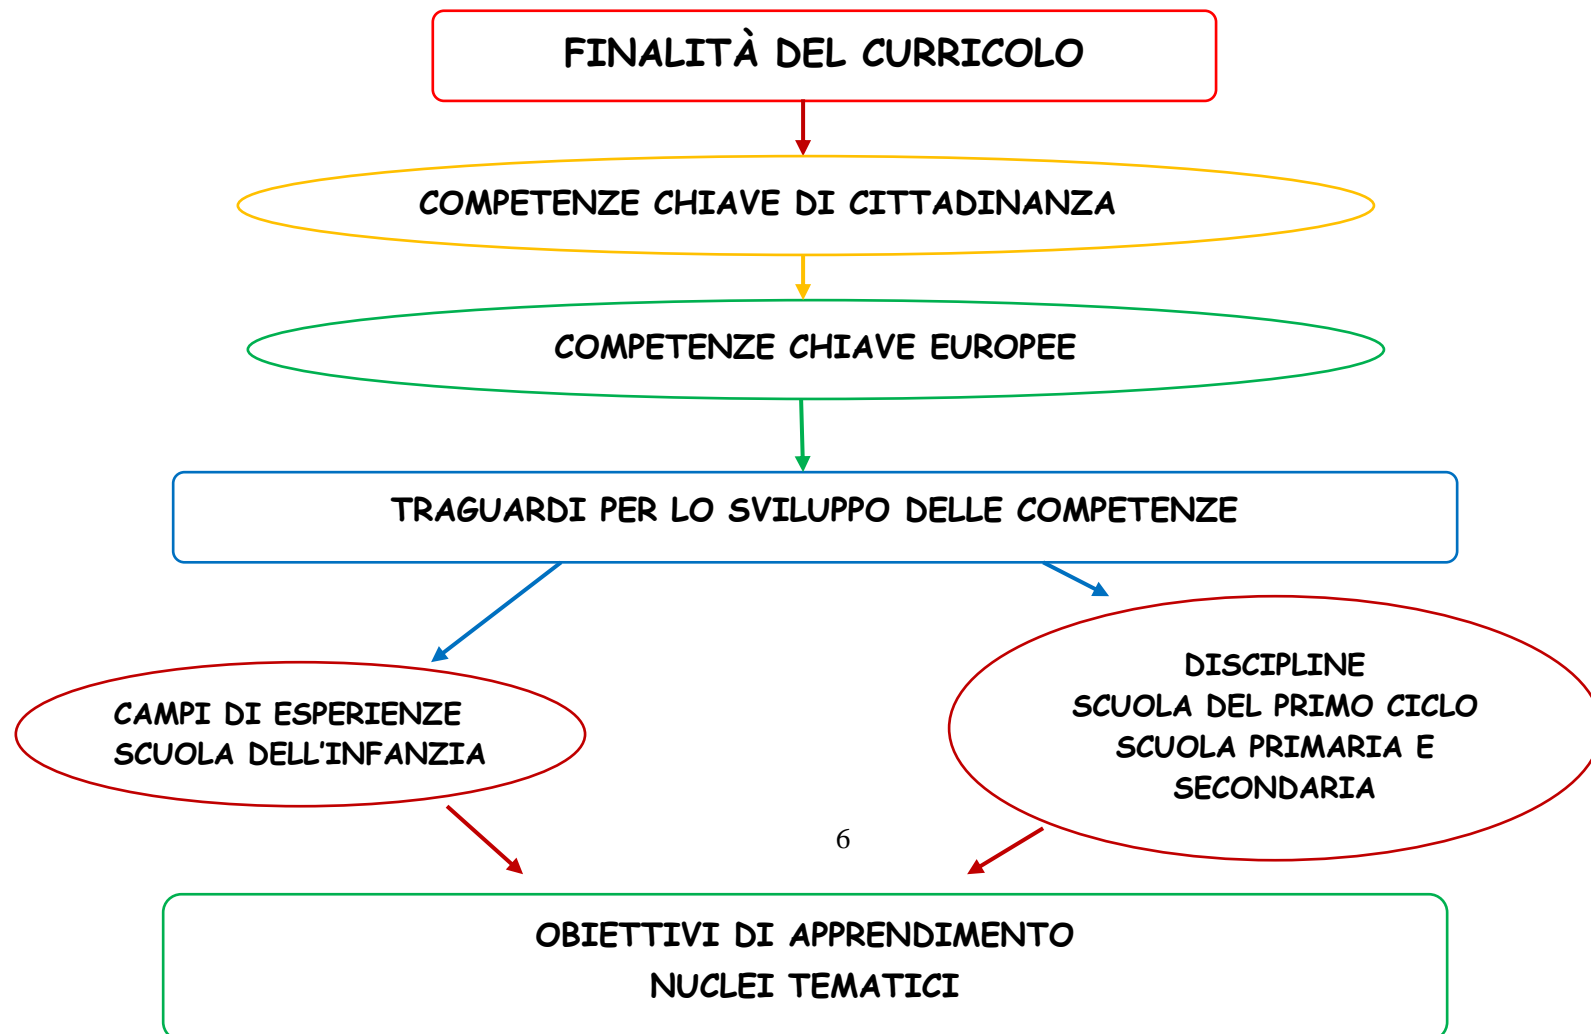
FINALITÀ DEL CURRICOLO

COMPETENZE CHIAVE DI CITTADINANZA

COMPETENZE CHIAVE EUROPEE

TRAGUARDI PER LO SVILUPPO DELLE COMPETENZE

CAMPI DI ESPERIENZE
SCUOLA DELL'INFANZIA

DISCIPLINE
SCUOLA DEL PRIMO CICLO
SCUOLA PRIMARIA E
SECONDARIA

6

OBIETTIVI DI APPRENDIMENTO
NUCLEI TEMATICI